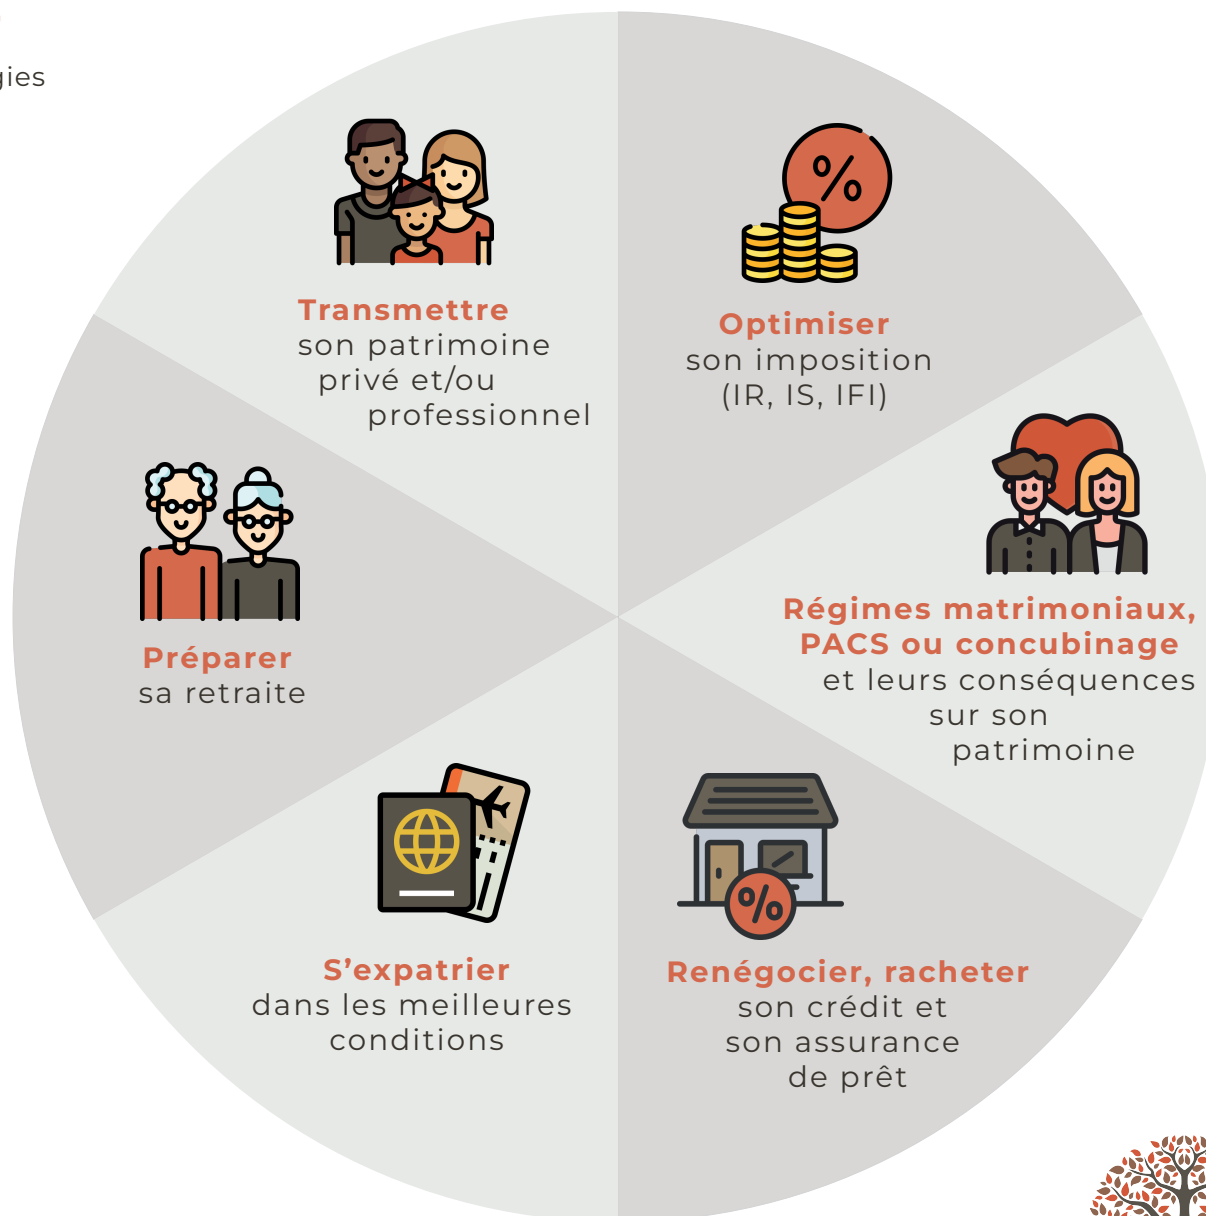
gies

Transmettre
son patrimoine privé et/ou professionnel

Optimiser
son imposition (IR, IS, IFI)

Préparer
sa retraite

Régimes matrimoniaux, PACS ou concubinage
et leurs conséquences sur son patrimoine

S'expatrier
dans les meilleures conditions

Renégocier, racheter
son crédit et son assurance de prêt